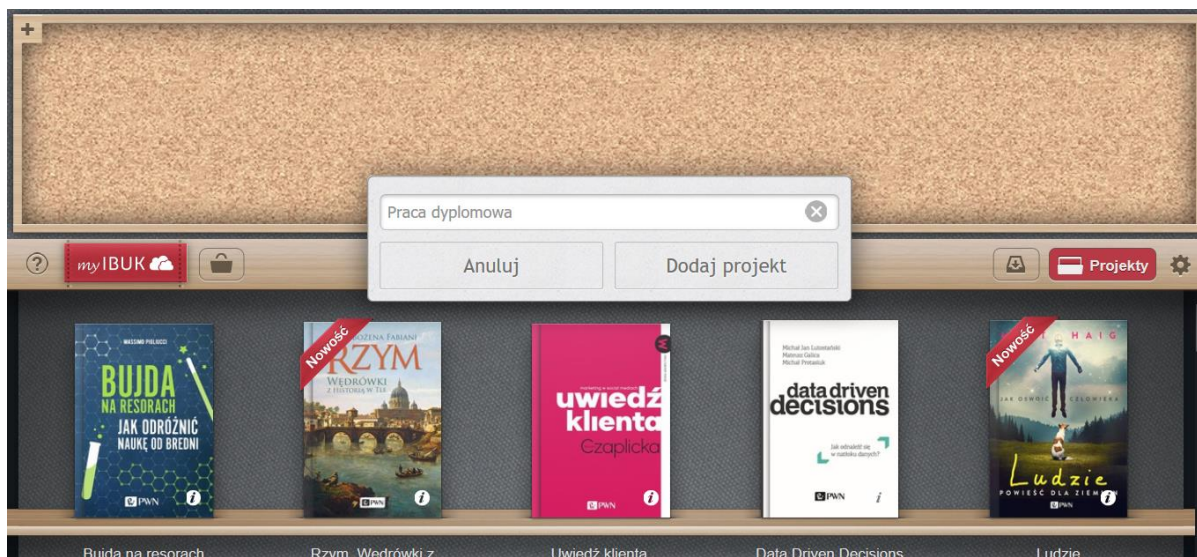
+

Praca dyplomowa

Anuluj

Dodaj projekt

?

my IBUK

Projekty

MASSIMO POLIDORO

BUJDA NA RESORACH

JAK ODRÓŻNIĆ NAUKĘ OD BREDNI

PWN

i

Nowość

BOŻENA FABIANI

RZYM

WĘDRÓWKI Z HISTORIĄ W TLE

PWN

i

marketing w social mediach

uwiedź klienta

Czaplicka

PWN

i

Michał Jan Lutostański
Mateusz Galica
Michał Pretakiuk

data driven decisions

Jak odnaleźć się w natłoku danych?

PWN

i

Nowość

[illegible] HAIG

JAK OCALIĆ CZŁOWIEKA

Ludzie

POWIEŚĆ DLA ZIEM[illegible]

PWN

i

Bujda na resorach

Rzym. Wędrówki z

Uwiedź klienta

Data Driven Decisions

Ludzie